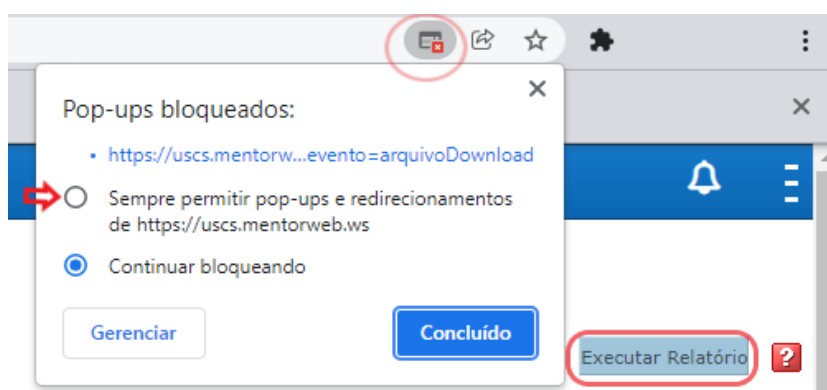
Pop-ups bloqueados:

https://uscs.mentorw...evento=arquivoDownload

Sempre permitir pop-ups e redirecionamentos de https://uscs.mentorweb.ws

Continuar bloqueando

Gerenciar

Concluído

Executar Relatório

?